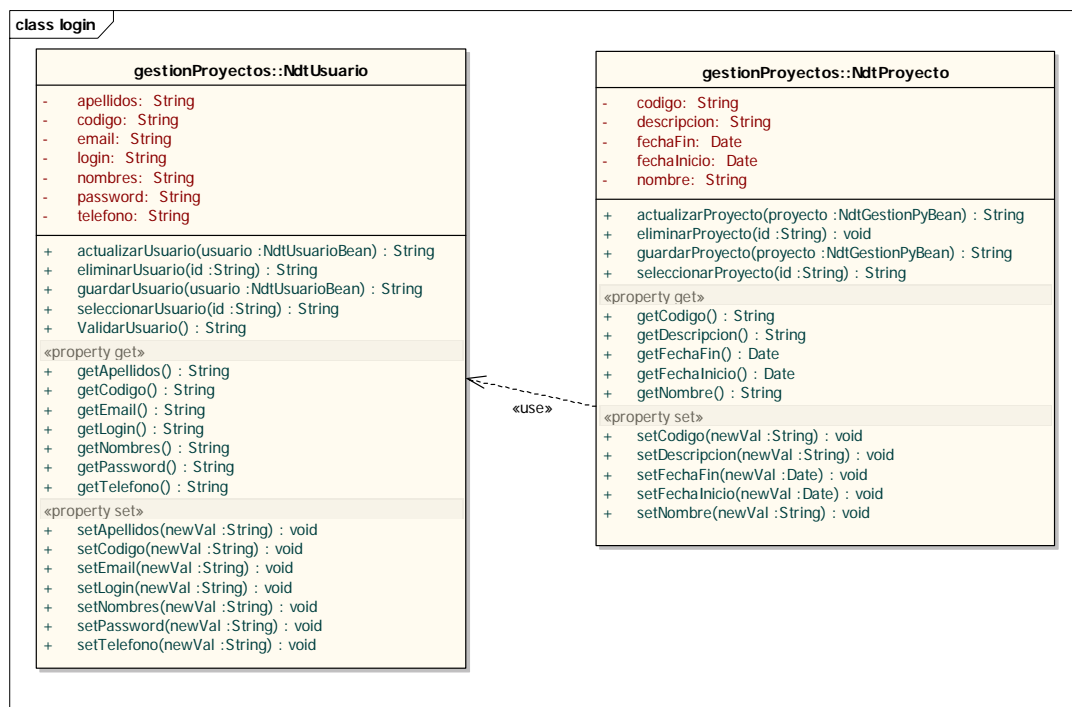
class login

gestionProyectos::NdtUsuario

- apellidos: String
- codigo: String
- email: String
- login: String
- nombres: String
- password: String
- telefono: String

+ actualizarUsuario(usuario :NdtUsuarioBean) : String
+ eliminarUsuario(id :String) : String
+ guardarUsuario(usuario :NdtUsuarioBean) : String
+ seleccionarUsuario(id :String) : String
+ ValidarUsuario() : String

«property get»
+ getApellidos() : String
+ getCodigo() : String
+ getEmail() : String
+ getLogin() : String
+ getNombres() : String
+ getPassword() : String
+ getTelefono() : String

«property set»
+ setApellidos(newVal :String) : void
+ setCodigo(newVal :String) : void
+ setEmail(newVal :String) : void
+ setLogin(newVal :String) : void
+ setNombres(newVal :String) : void
+ setPassword(newVal :String) : void
+ setTelefono(newVal :String) : void

«use»

gestionProyectos::NdtProyecto

- codigo: String
- descripcion: String
- fechaFin: Date
- fechaInicio: Date
- nombre: String

+ actualizarProyecto(proyecto :NdtGestionPyBean) : String
+ eliminarProyecto(id :String) : void
+ guardarProyecto(proyecto :NdtGestionPyBean) : String
+ seleccionarProyecto(id :String) : String

«property get»
+ getCodigo() : String
+ getDescripcion() : String
+ getFechaFin() : Date
+ getFechaInicio() : Date
+ getNombre() : String

«property set»
+ setCodigo(newVal :String) : void
+ setDescripcion(newVal :String) : void
+ setFechaFin(newVal :Date) : void
+ setFechaInicio(newVal :Date) : void
+ setNombre(newVal :String) : void